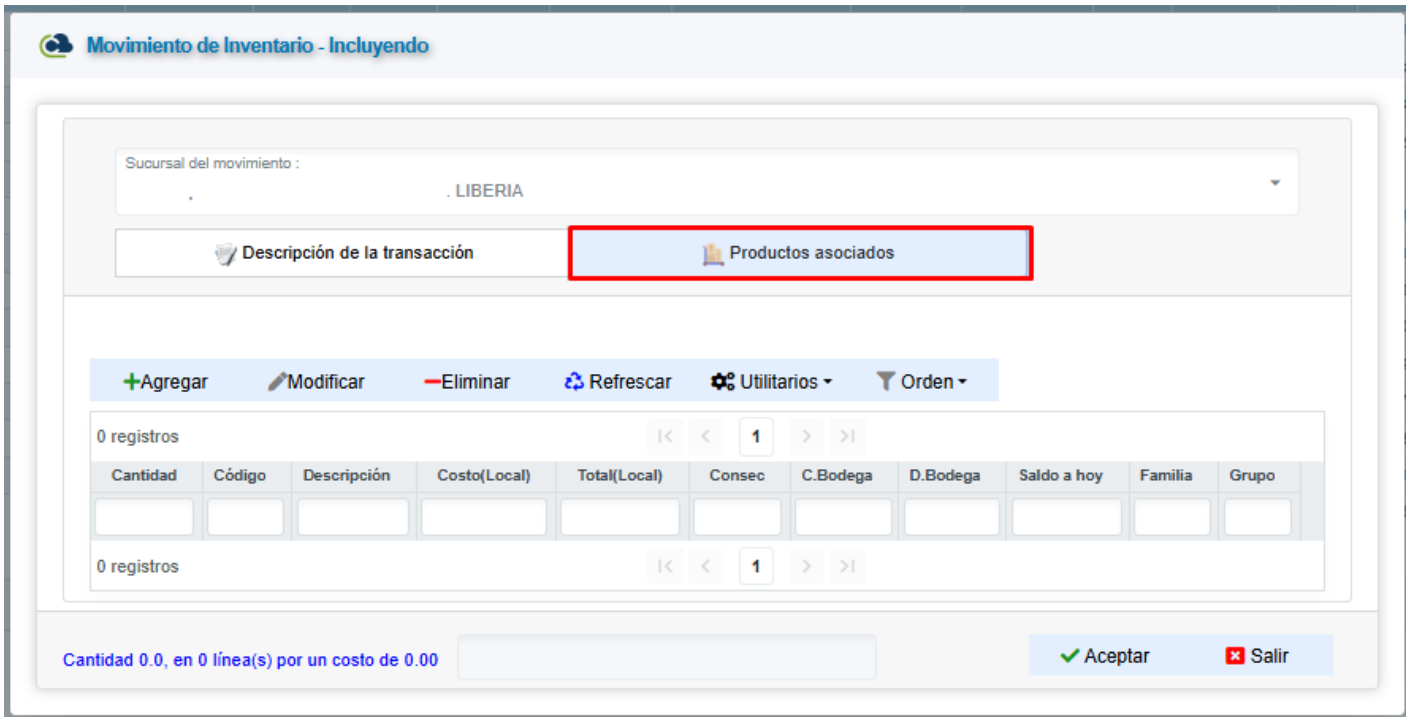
Movimiento de Inventario - Incluyendo

Sucursal del movimiento :
. . LIBERIA

Descripción de la transacción
Productos asociados

+Agregar Modificar −Eliminar Refrescar Utilitarios Orden

0 registros
1

| Cantidad | Código | Descripción | Costo(Local) | Total(Local) | Consec | C.Bodega | D.Bodega | Saldo a hoy | Familia | Grupo |
|---|---|---|---|---|---|---|---|---|---|---|
| | | | | | | | | | | |

0 registros
1

Cantidad 0.0, en 0 línea(s) por un costo de 0.00

Aceptar
Salir